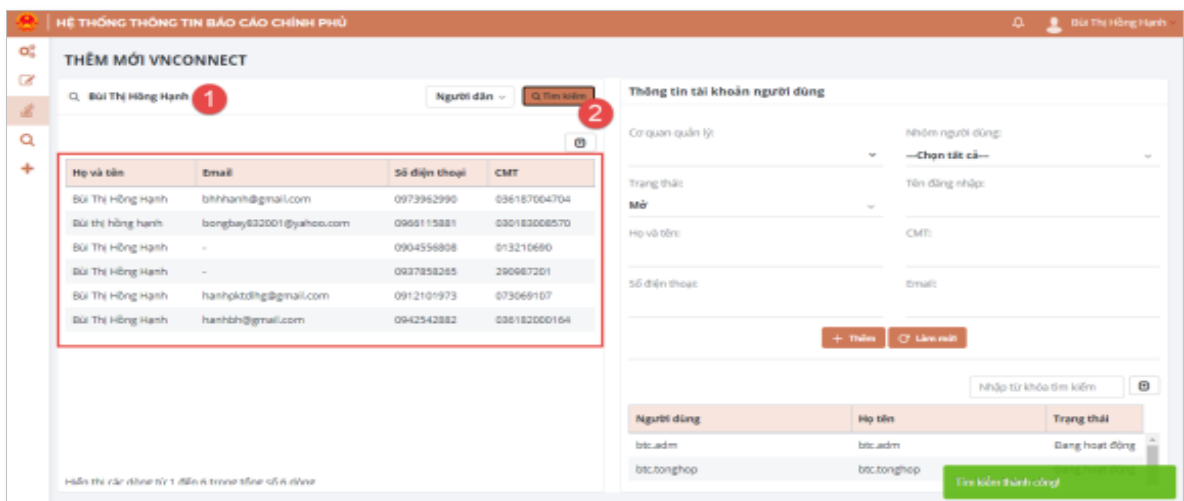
HỆ THỐNG THÔNG TIN BÁO CÁO CHÍNH PHỦ

Bùi Thị Hồng Hạnh

THÊM MỚI VNCONNECT

Bùi Thị Hồng Hạnh 1

Người dân

Tìm kiếm 2

| Họ và tên | Email | Số điện thoại | CMT |
|---|---|---|---|
| Bùi Thị Hồng Hạnh | bhhhanh@gmail.com | 0973962990 | 036187004704 |
| Bùi thị hồng hạnh | bongbay832001@yahoo.com | 0966115881 | 030183008570 |
| Bùi Thị Hồng Hạnh | - | 0904556808 | 013210690 |
| Bùi Thị Hồng Hạnh | - | 0937858265 | 290987201 |
| Bùi Thị Hồng Hạnh | hanhpktdhg@gmail.com | 0912101973 | 073069107 |
| Bùi Thị Hồng Hạnh | hanhbh@gmail.com | 0942542882 | 036182000164 |

Hiển thị các dòng từ 1 đến 6 trong tổng số 6 dòng

Thông tin tài khoản người dùng

Cơ quan quản lý:

Nhóm người dùng:

---Chọn tất cả---

Trạng thái:

Mở

Tên đăng nhập:

Họ và tên:

CMT:

Số điện thoại:

Email:

+ Thêm

Làm mới

Nhập từ khóa tìm kiếm

| Người dùng | Họ tên | Trạng thái |
|---|---|---|
| btc.adm | btc.adm | Đang hoạt động |
| btc.tonghop | btc.tonghop | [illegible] |

Tìm kiếm thành công!